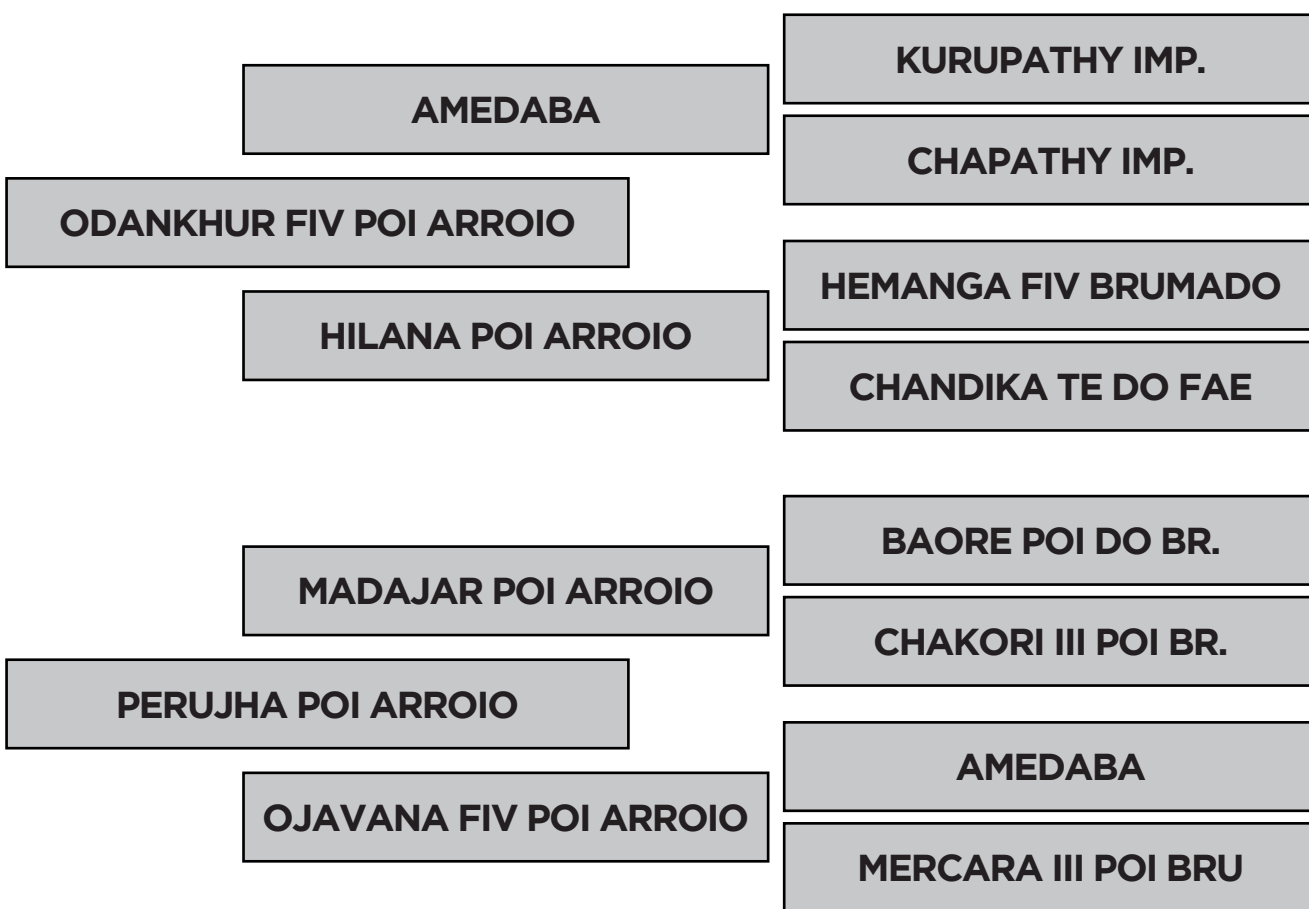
ODANKHUR FIV POI ARROIO

AMEDABA

KURUPATHY IMP.

CHAPATHY IMP.

HILANA POI ARROIO

HEMANGA FIV BRUMADO

CHANDIKA TE DO FAE

PERUJHA POI ARROIO

MADAJAR POI ARROIO

BAORE POI DO BR.

CHAKORI III POI BR.

OJAVANA FIV POI ARROIO

AMEDABA

MERCARA III POI BRU